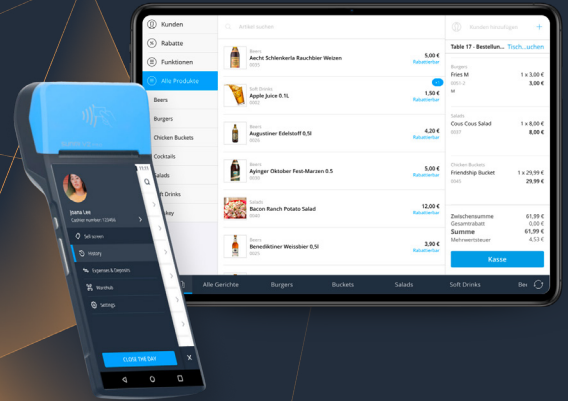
Kunden
Rabatte
Funktionen
Alle Produkte
Beers
Burgers
Chicken Buckets
Cocktails
Salads
Soft Drinks
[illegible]key

Artikel suchen

Beers
Aecht Schlenkerla Rauchbier Weizen
0003
5,00 €
Rabattierbar

Soft Drinks
Apple Juice 0,1L
0002
1,50 €
Rabattierbar

Beers
Augustiner Edelstoff 0,5l
0005
4,20 €
Rabattierbar

Beers
Ayinger Oktober Fest-Marzen 0.5
0003
5,00 €
Rabattierbar

Salads
Bacon Ranch Potato Salad
0040
12,00 €
Rabattierbar

Beers
Benediktiner Weissbier 0,5l
0005
3,90 €
Rabattierbar

Kunden hinzufügen
Table 17 - Bestellun... Tisch...uchen

Burgers
Fries M
0057-2
1 x 3,00 €
3,00 €

Salads
Cous Cous Salad
0021
1 x 8,00 €
8,00 €

Chicken Buckets
Friendship Bucket
0040
1 x 29,99 €
29,99 €

Zwischensumme 61,99 €
Gesamtrabatt 0,00 €
Summe 61,99 €
Mehrwertsteuer 4,53 €
Kasse

Alle Gerichte
Burgers
Buckets
Salads
Soft Drinks
Be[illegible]

Diana Lee
Cashier number: 123456
Sell screen
History
Expenses & Deposits
Waitlist
Settings
CLOSE THE DAY